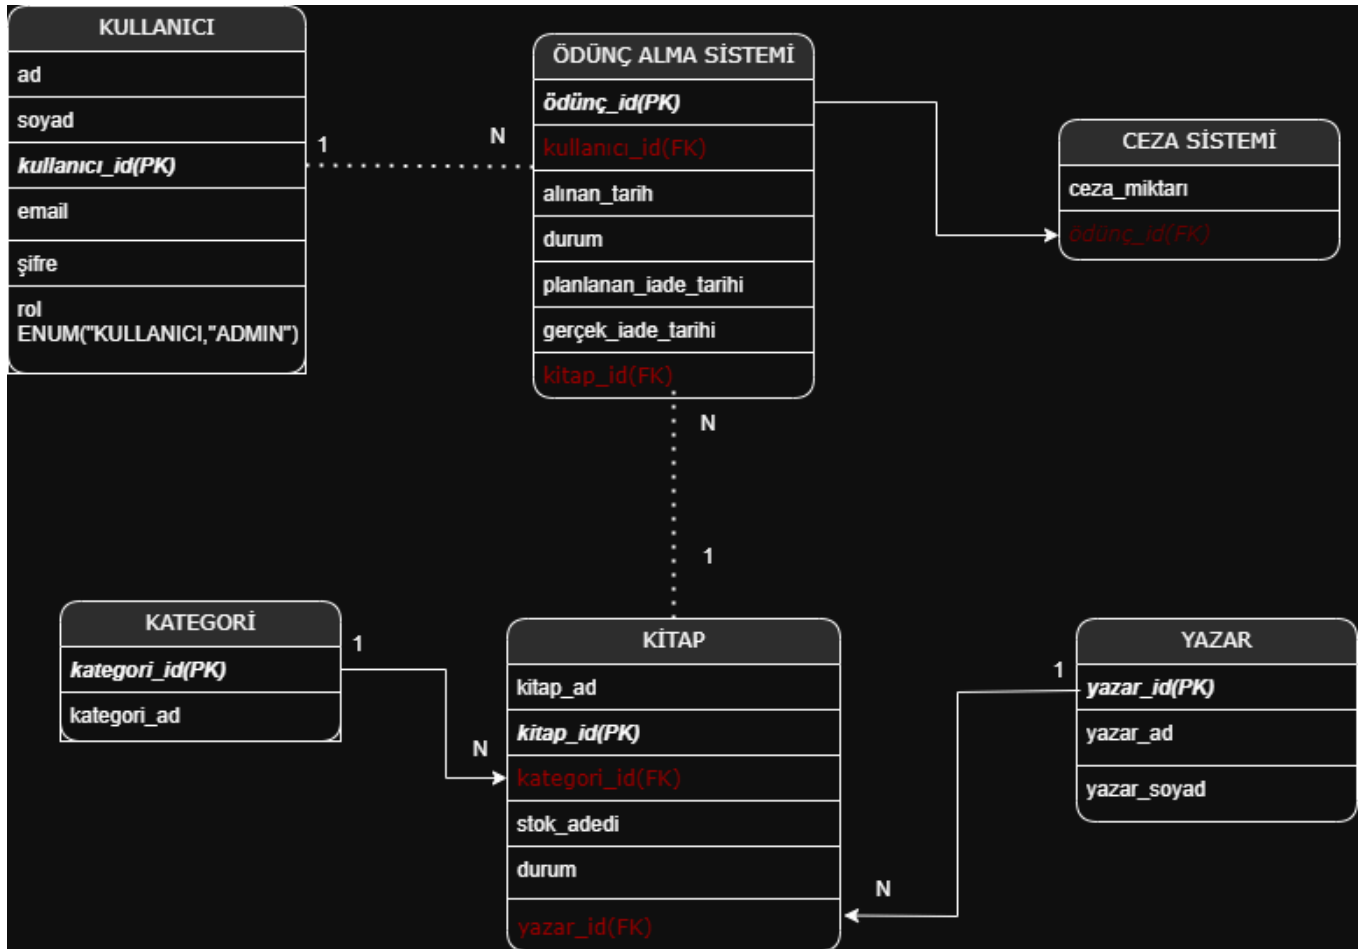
KULLANICI

ad

soyad

kullanıcı_id(PK)

email

şifre

rol ENUM("KULLANICI,"ADMIN")

1

N

ÖDÜNÇ ALMA SİSTEMİ

ödünç_id(PK)

kullanıcı_id(FK)

alınan_tarih

durum

planlanan_iade_tarihi

gerçek_iade_tarihi

kitap_id(FK)

CEZA SİSTEMİ

ceza_miktarı

ödünç_id(FK)

N

1

KATEGORİ

kategori_id(PK)

kategori_ad

1

N

KİTAP

kitap_ad

kitap_id(PK)

kategori_id(FK)

stok_adedi

durum

yazar_id(FK)

1

YAZAR

yazar_id(PK)

yazar_ad

yazar_soyad

N